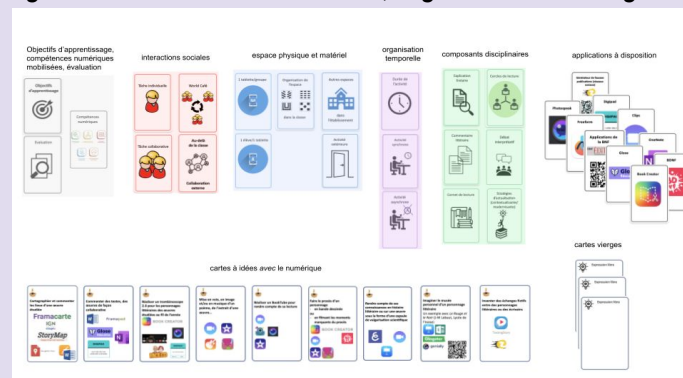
Objectifs d'apprentissage, compétences numériques mobilisées, évaluation

Objectifs d'apprentissage

Compétences numériques

Evaluation

interactions sociales

Tâche individuelle

World Café

Tâche collaborative

Au-delà de la classe

Collaboration externe

espace physique et matériel

1 tablette/groupe

Organisation de l'espace

Autres espaces

dans la classe

dans l'établissement

1 tablette/élève

Activité extérieure

organisation temporelle

Durée de l'activité

Activité synchrone

Activité asynchrone

composants disciplinaires

Exploration littéraire

Carnets de lecture

Commentaire littéraire

Débat interprétatif

Carnet de lecture

Stratégies d'évaluation

applications à disposition

Photopeach

Padlet

Flipgrid

Prezi

Applications de la BNF

Flier

Thinglink

Glose

Canva

Book Creator

Framacarte

StoryMap

cartes vierges

cartes à idées avec le numérique

Framacarte

StoryMap

Glose

Framapad

BOOK CREATOR

BOOK CREATOR

Blogger

padlet

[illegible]